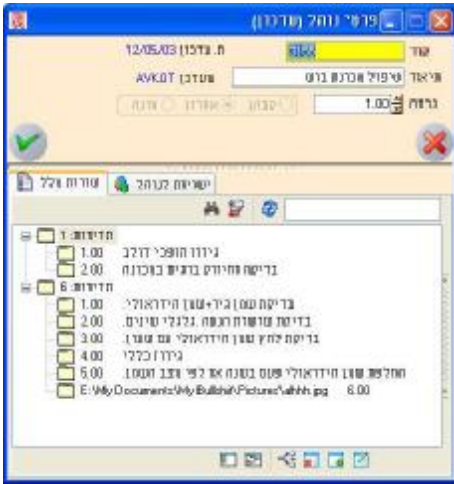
פרטי נוהל (עדכון)

קוד
ת. עדכון 12/05/03
תיאור טיפול מכונת גזום
מעדכן AVKOT
גרסה 1.00
שבוע אחרון חודש

שורות ולל
שיוכים לנוהל

חדירות: 1
1.00 ניקוי הופכי דלק
2.00 בדיקת חיבורים בגופי מכונה
חדירות: 6
1.00 בדיקת שמן ו/ו שמן הידראולי
2.00 בדיקת שחוקת הנפח גלגלי שינים
3.00 בדיקת לחץ שמן הידראולי עם שעון
4.00 ניקוי כללי
5.00 החלפת שמן הידראולי עם בעזרת או לפי מצב הנפח
E:\My Documents\My Bullshit\Pictures\alhhh.jpg 6.00